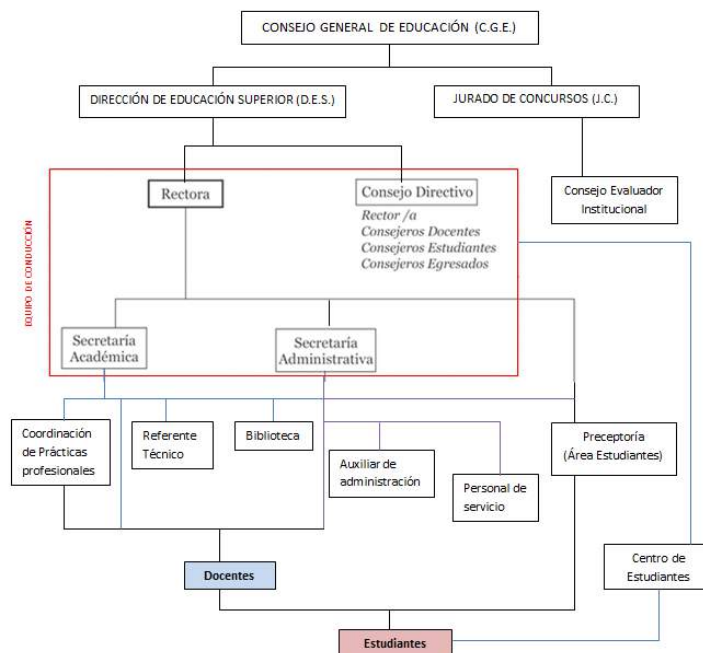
CONSEJO GENERAL DE EDUCACIÓN (C.G.E.)

DIRECCIÓN DE EDUCACIÓN SUPERIOR (D.E.S.)

JURADO DE CONCURSOS (J.C.)

EQUIPO DE CONDUCCIÓN

Rectora

Consejo Directivo

Rector /a
Consejeros Docentes
Consejeros Estudiantes
Consejeros Egresados

Consejo Evaluador Institucional

Secretaría Académica

Secretaría Administrativa

Coordinación de Prácticas profesionales

Referente Técnico

Biblioteca

Auxiliar de administración

Personal de servicio

Preceptoría (Área Estudiantes)

Centro de Estudiantes

Docentes

Estudiantes